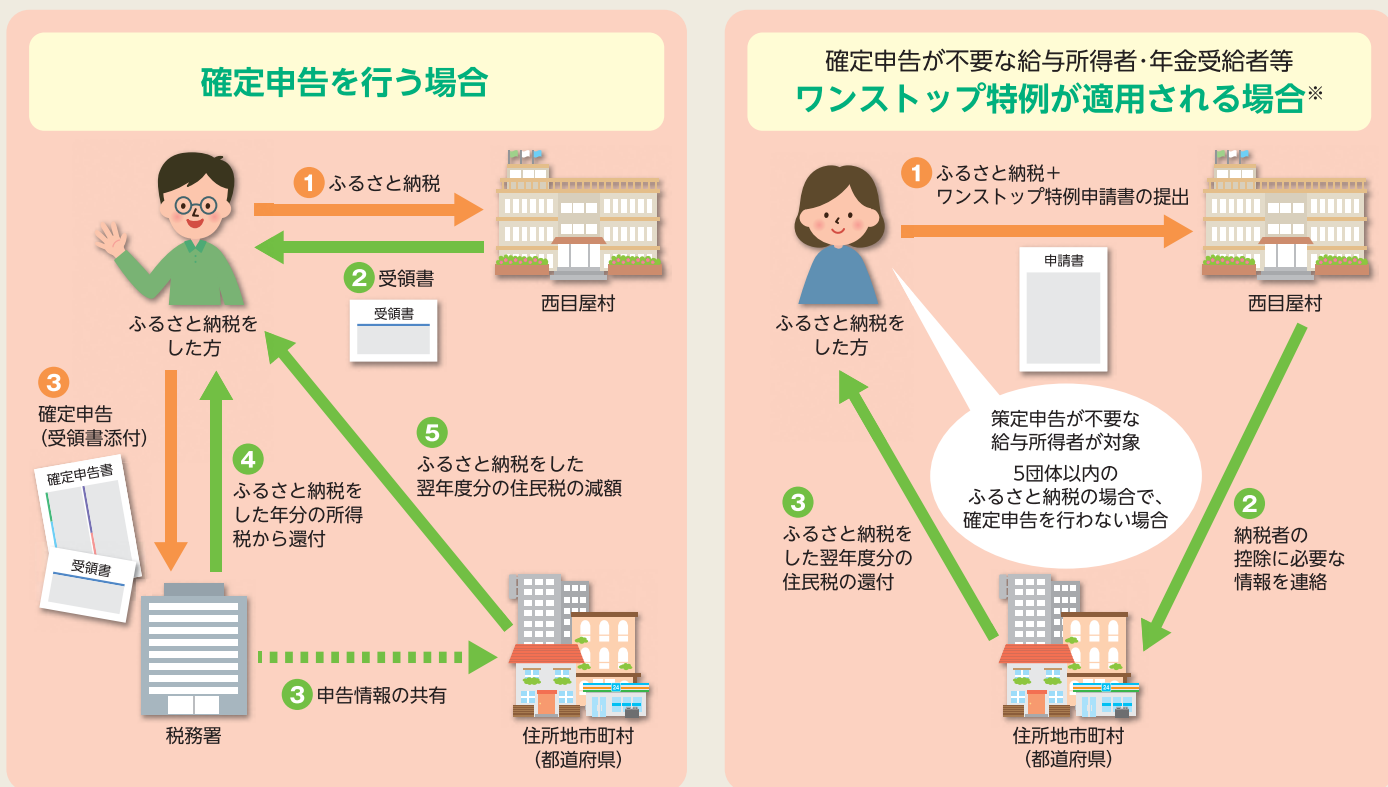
確定申告を行う場合

1 ふるさと納税

2 受領書

受領書

西目屋村

ふるさと納税をした方

3 確定申告（受領書添付）

確定申告書

受領書

4 ふるさと納税をした年分の所得税から還付

5 ふるさと納税をした翌年度分の住民税の減額

税務署

3 申告情報の共有

住所地市町村（都道府県）

確定申告が不要な給与所得者・年金受給者等
ワンストップ特例が適用される場合※

1 ふるさと納税＋ワンストップ特例申請書の提出

申請書

西目屋村

ふるさと納税をした方

策定申告が不要な給与所得者が対象

5団体以内のふるさと納税の場合で、確定申告を行わない場合

3 ふるさと納税をした翌年度分の住民税の還付

2 納税者の控除に必要な情報を連絡

住所地市町村（都道府県）